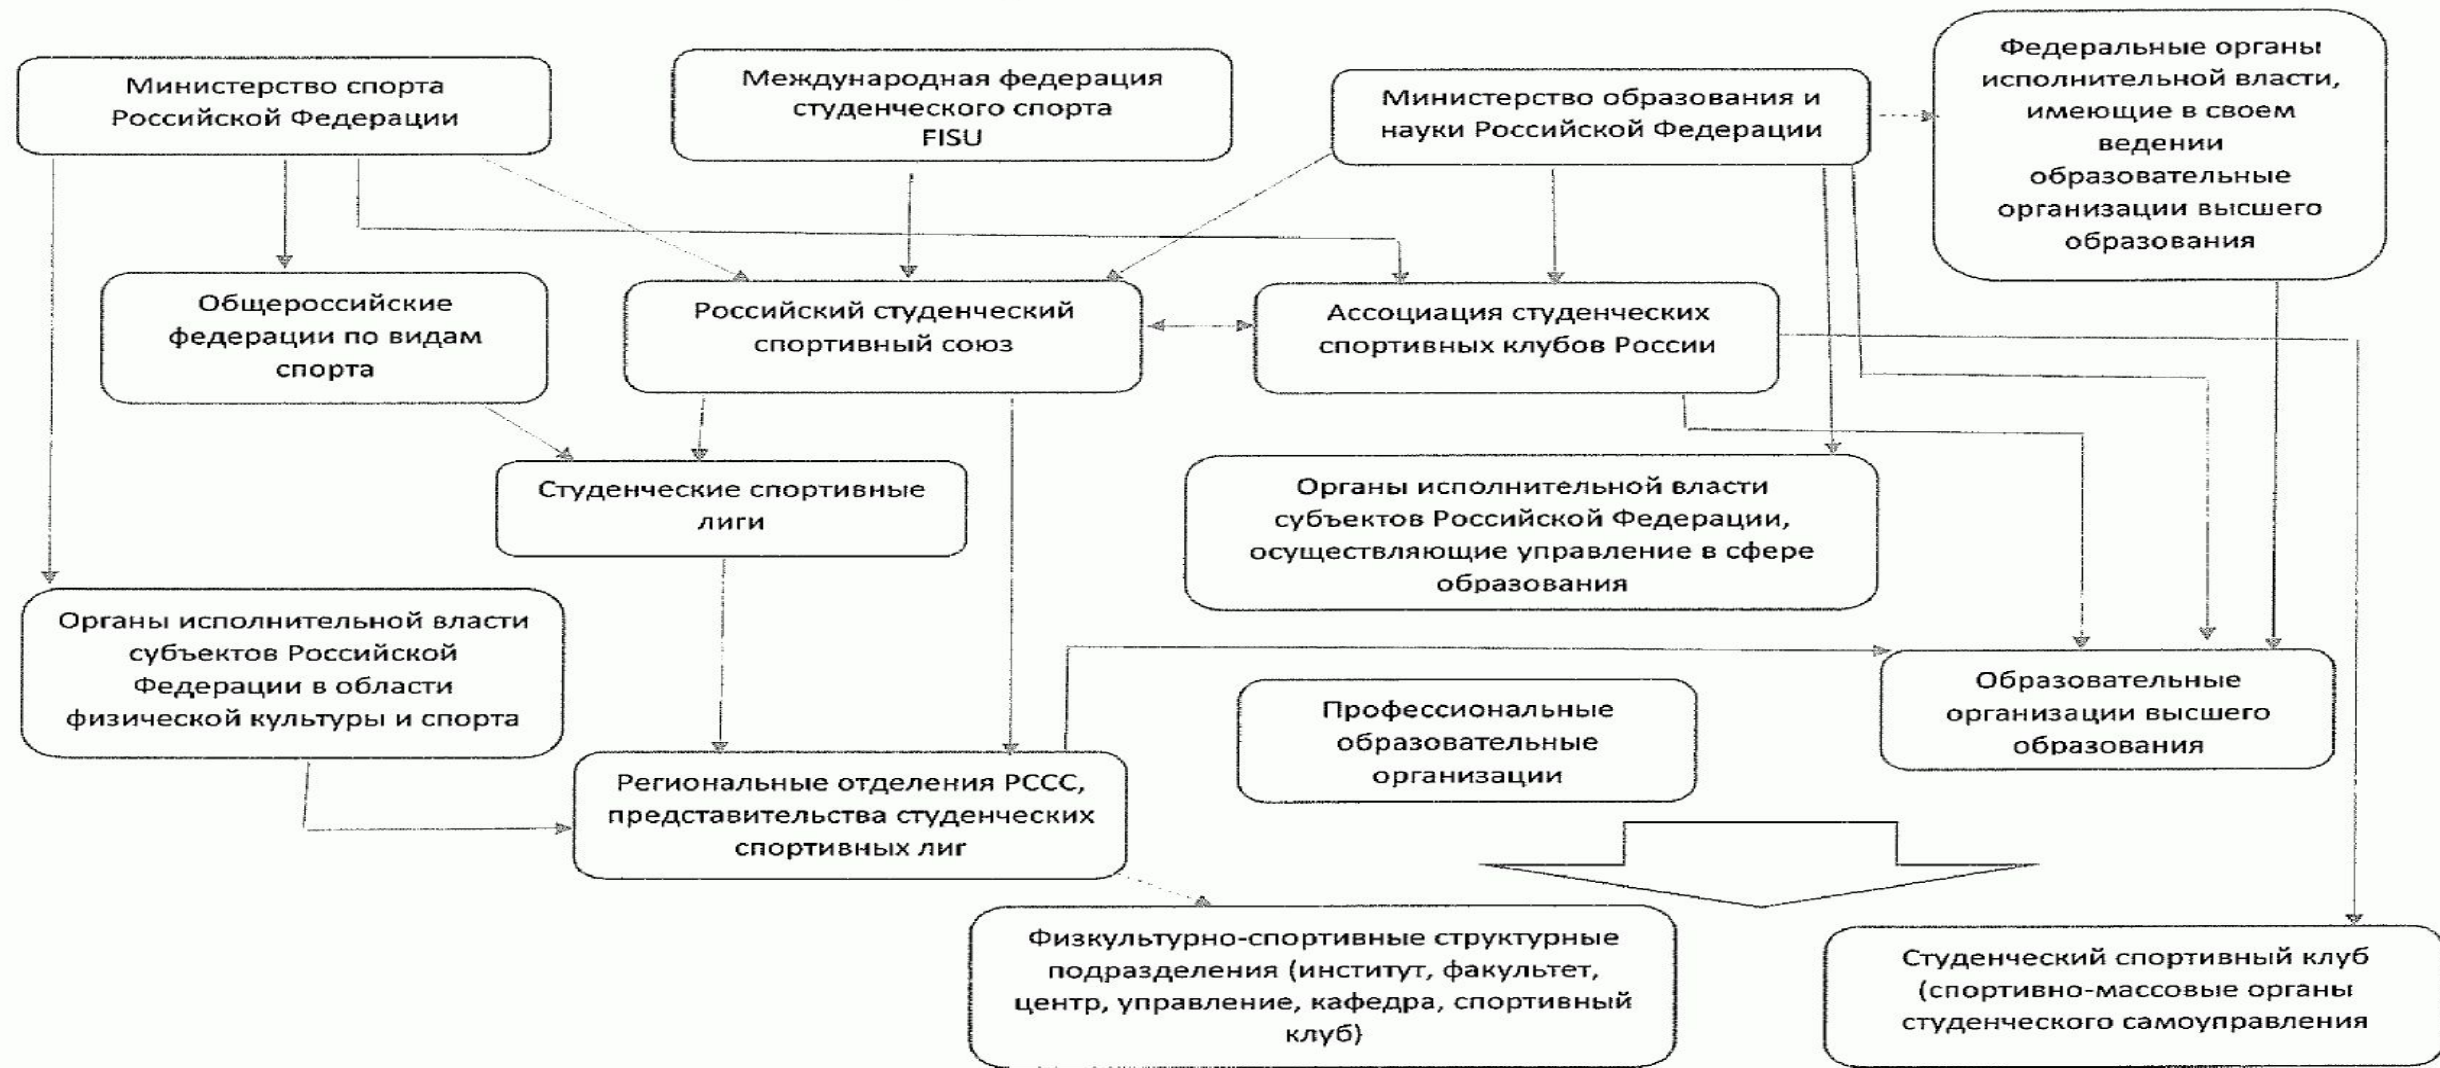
Министерство спорта Российской Федерации

Международная федерация студенческого спорта FISU

Министерство образования и науки Российской Федерации

Федеральные органы исполнительной власти, имеющие в своем ведении образовательные организации высшего образования

Общероссийские федерации по видам спорта

Российский студенческий спортивный союз

Ассоциация студенческих спортивных клубов России

Студенческие спортивные лиги

Органы исполнительной власти субъектов Российской Федерации, осуществляющие управление в сфере образования

Органы исполнительной власти субъектов Российской Федерации в области физической культуры и спорта

Профессиональные образовательные организации

Образовательные организации высшего образования

Региональные отделения РССС, представительства студенческих спортивных лиг

Физкультурно-спортивные структурные подразделения (институт, факультет, центр, управление, кафедра, спортивный клуб)

Студенческий спортивный клуб (спортивно-массовые органы студенческого самоуправления